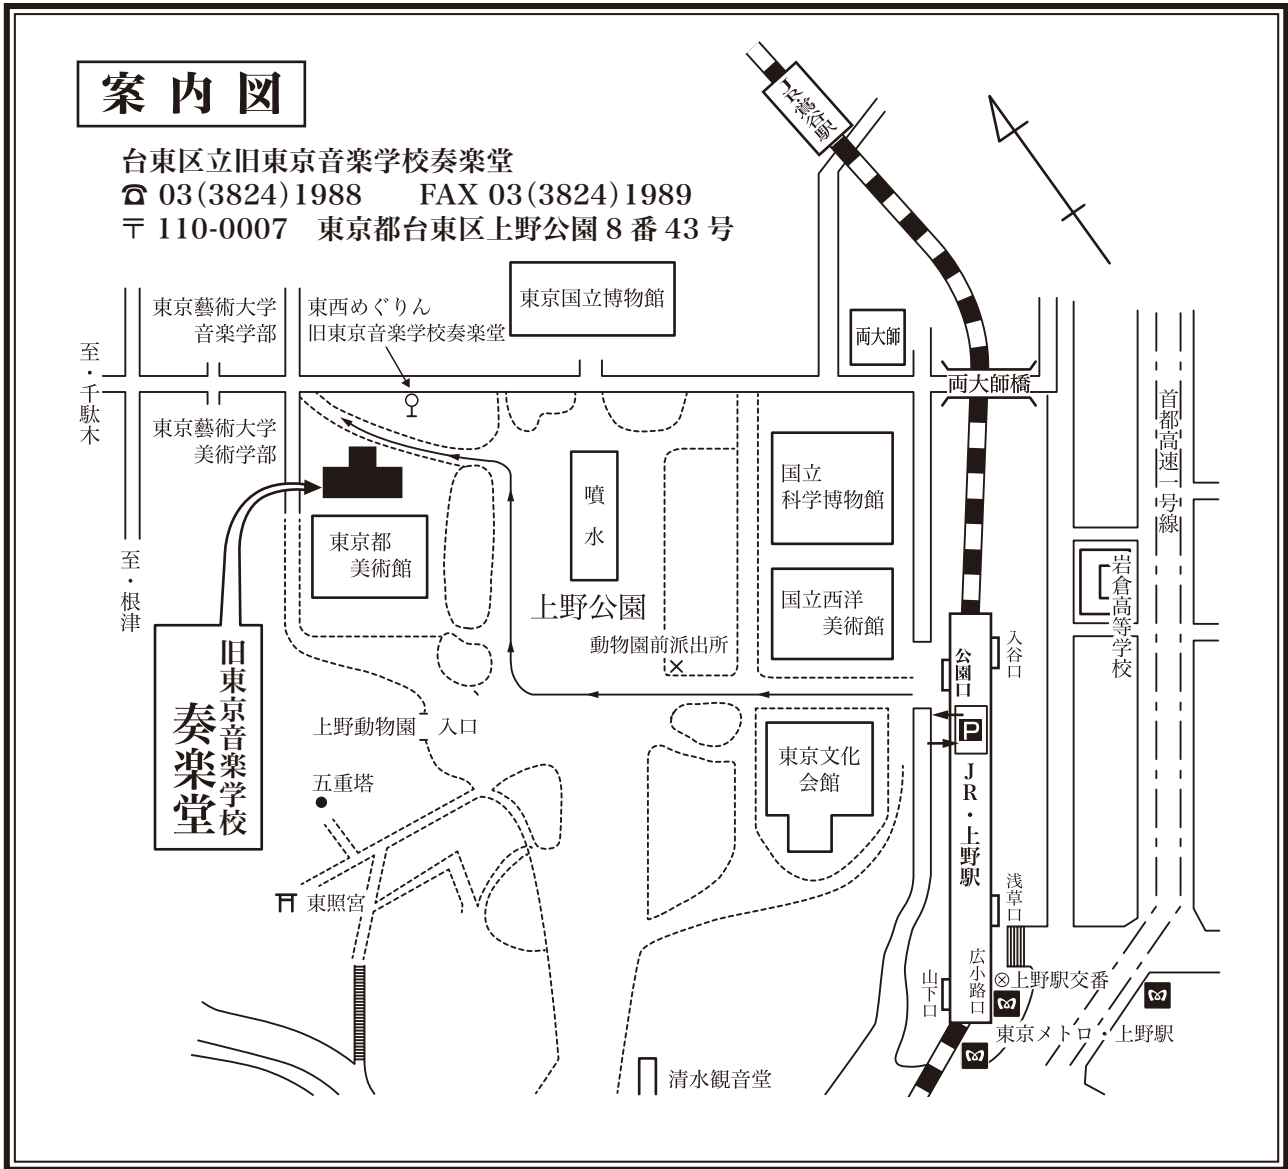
案内図

台東区立旧東京音楽学校奏楽堂
☎ 03(3824)1988　FAX 03(3824)1989
〒 110-0007　東京都台東区上野公園 8 番 43 号

JR鶯谷駅

東京藝術大学
音楽学部

東西めぐりん
旧東京音楽学校奏楽堂

東京国立博物館

両大師

両大師橋

至・千駄木

東京藝術大学
美術学部

噴水

国立
科学博物館

首都高速一号線

至・根津

東京都
美術館

上野公園

国立西洋
美術館

岩倉高等学校

旧東京音楽学校
奏楽堂

動物園前派出所

入谷口

公園口

上野動物園　入口

東京文化
会館

P

五重塔

JR・上野駅

浅草口

東照宮

広小路口

山下口

⊗上野駅交番

東京メトロ・上野駅

清水観音堂